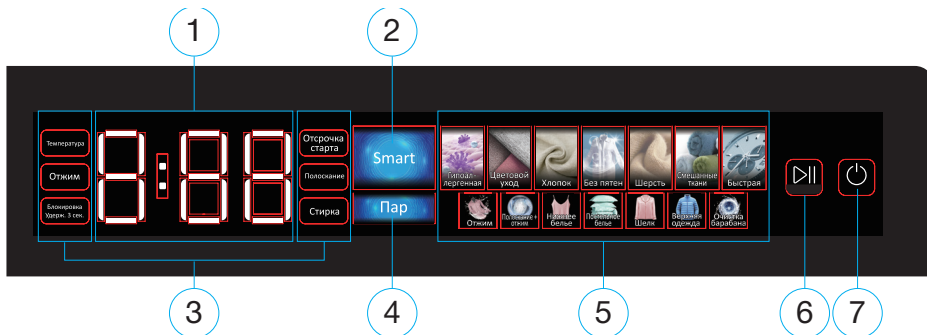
1
2
Температура
Отжим
Блокировка Удерж. 3 сек.
Отсрочка старта
Полоскание
Стирка
Smart
Пар
Гипоаллергенная
Цветовой уход
Хлопок
Без пятен
Шерсть
Смешанные ткани
Быстрая
Отжим
Полоскание+отжим
Нижнее белье
Постельное белье
Шелк
Верхняя одежда
Очистка барабана
3
4
5
6
7